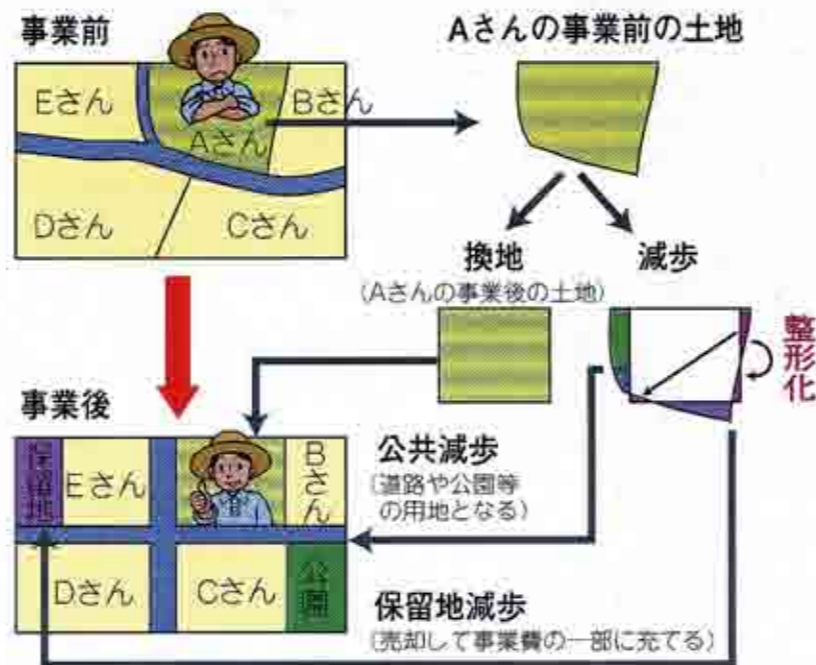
事業前

Eさん

Bさん

Aさん

Dさん

Cさん

Aさんの事業前の土地

換地

(Aさんの事業後の土地)

減歩

整形化

事業後

保留地

Eさん

Bさん

Dさん

Cさん

公園

公共減歩

(道路や公園等の用地となる)

保留地減歩

(売却して事業費の一部に充てる)